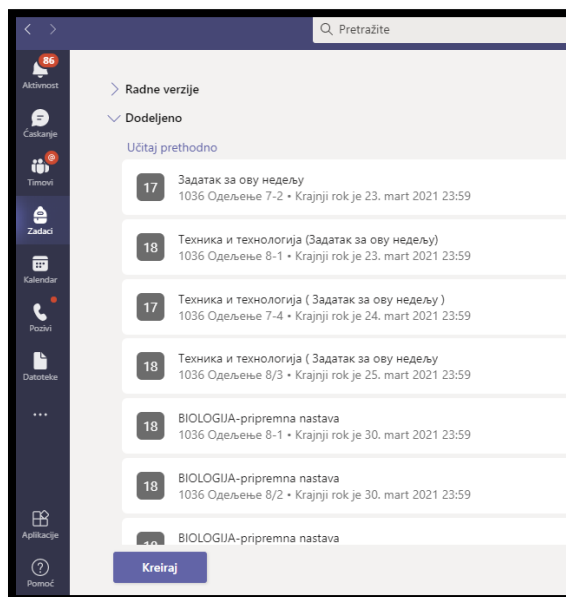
Pretražite

86
Aktivnost

Ćaskanje

Timovi

Zadaci

Kalendar

Pozivi

Datoteke

...

Aplikacije

Pomoć

Radne verzije

Dodeljeno

Učitaj prethodno

17
Задатак за ову недељу
1036 Одељење 7-2 • Krajnji rok je 23. mart 2021 23:59

18
Техника и технологија (Задатак за ову недељу)
1036 Одељење 8-1 • Krajnji rok je 23. mart 2021 23:59

17
Техника и технологија ( Задатак за ову недељу )
1036 Одељење 7-4 • Krajnji rok je 24. mart 2021 23:59

18
Техника и технологија ( Задатак за ову недељу
1036 Одељење 8/3 • Krajnji rok je 25. mart 2021 23:59

18
BIOLOGIJA-pripremna nastava
1036 Одељење 8-1 • Krajnji rok je 30. mart 2021 23:59

18
BIOLOGIJA-pripremna nastava
1036 Одељење 8/2 • Krajnji rok je 30. mart 2021 23:59

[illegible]
BIOLOGIJA-pripremna nastava

Kreiraj